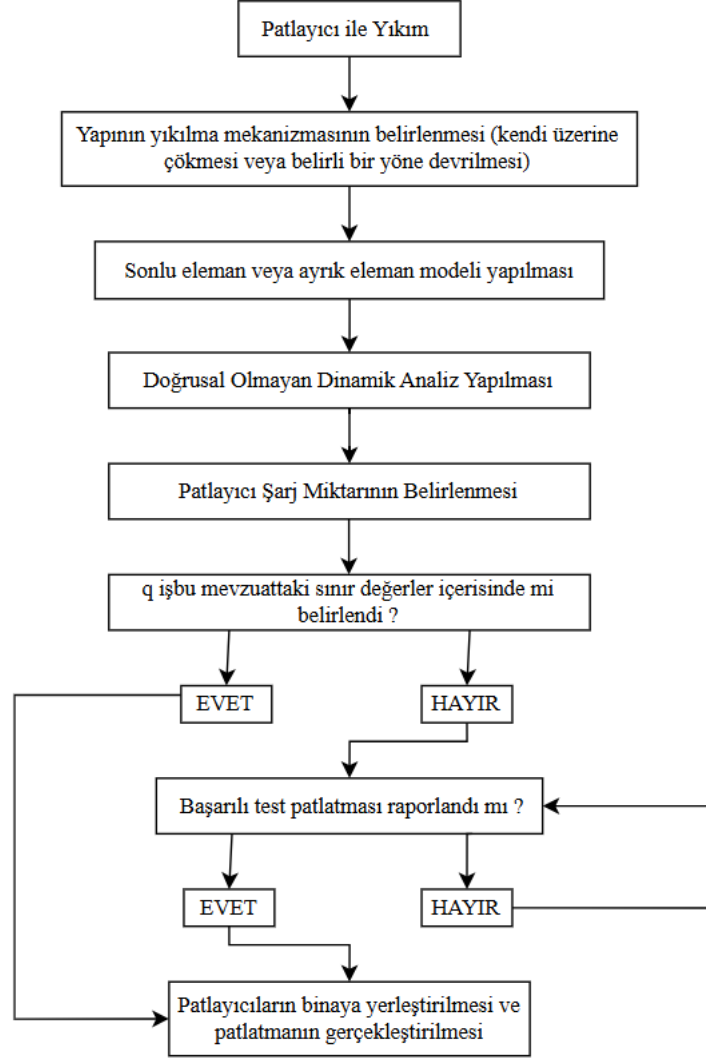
Patlayıcı ile Yıkım

Yapının yıkılma mekanizmasının belirlenmesi (kendi üzerine çökmesi veya belirli bir yöne devrilmesi)

Sonlu eleman veya ayrık eleman modeli yapılması

Doğrusal Olmayan Dinamik Analiz Yapılması

Patlayıcı Şarj Miktarının Belirlenmesi

q işbu mevzuattaki sınır değerler içerisinde mi belirlendi ?

EVET

HAYIR

Başarılı test patlatması raporlandı mı ?

EVET

HAYIR

Patlayıcıların binaya yerleştirilmesi ve patlatmanın gerçekleştirilmesi